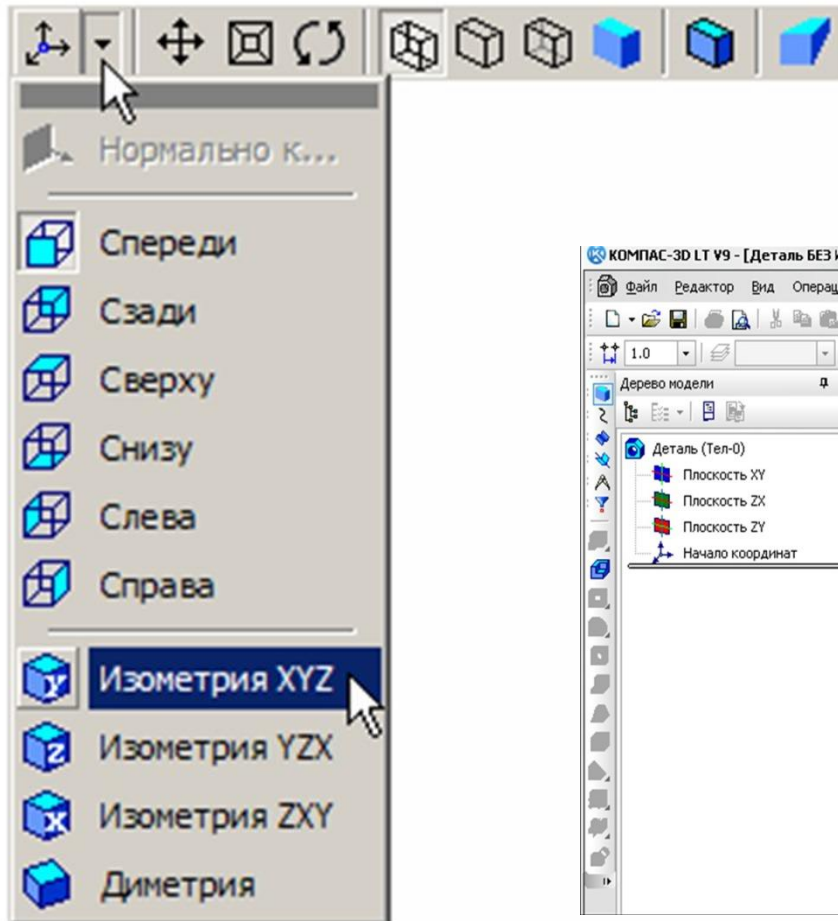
Нормально к...
Спереди
Сзади
Сверху
Снизу
Слева
Справа
Изометрия XYZ
Изометрия YZX
Изометрия ZXY
Диметрия

КОМПАС-3D LT V9 - [Деталь БЕЗ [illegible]
Файл Редактор Вид Операц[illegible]
1.0
Дерево модели
Деталь (Тел-0)
Плоскость XY
Плоскость ZX
Плоскость ZY
Начало координат